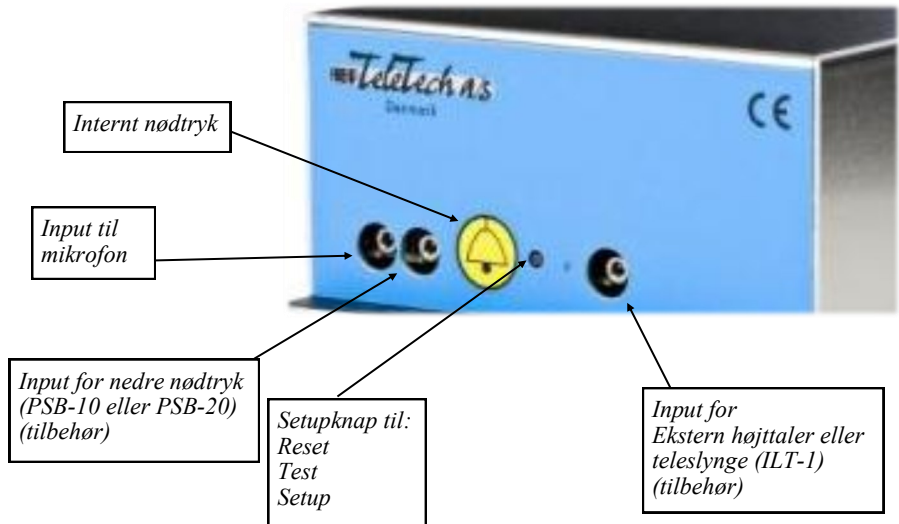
TeleTech a.s
Danmark

CE

Internt nødtryk

Input til mikrofon

Input for nedre nødtryk (PSB-10 eller PSB-20) (tilbehør)

Setupknap til:
Reset
Test
Setup

Input for
Ekstern højttaler eller teleslynge (ILT-1) (tilbehør)